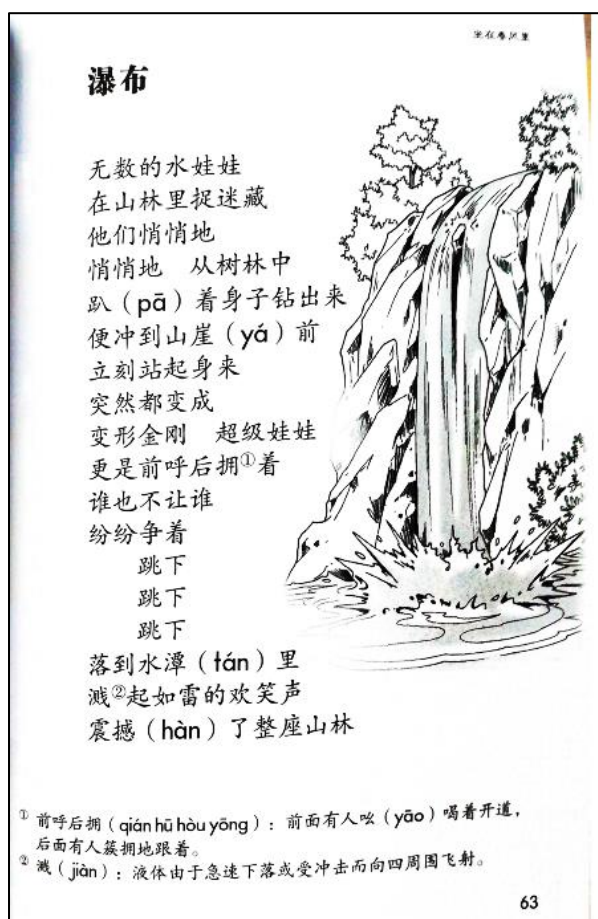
坐在春天里

瀑布

无数的水娃娃
在山林里捉迷藏
他们悄悄地
悄悄地　从树林中
趴（pā）着身子钻出来
便冲到山崖（yá）前
立刻站起身来
突然都变成
变形金刚　超级娃娃
更是前呼后拥①着
谁也不让谁
纷纷争着
跳下
跳下
跳下
落到水潭（tán）里
溅②起如雷的欢笑声
震撼（hàn）了整座山林

① 前呼后拥（qián hū hòu yōng）：前面有人吆（yāo）喝着开道，后面有人簇拥地跟着。
② 溅（jiàn）：液体由于急速下落或受冲击而向四周围飞射。

63